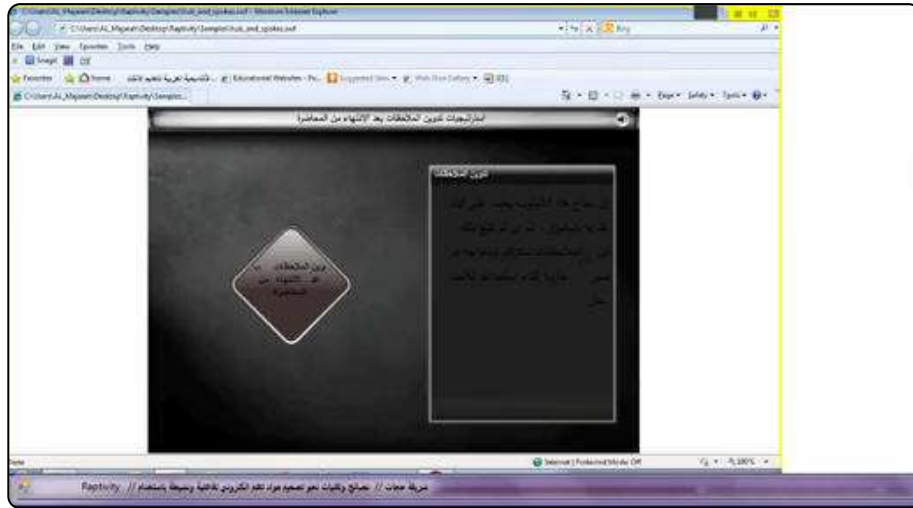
C:\Users\AL_Mapeen\Desktop\Raptivity\Samples\hub_and_spokes.swf - Windows Internet Explorer

C:\Users\AL_Mapeen\Desktop\Raptivity\Samples\hub_and_spokes.swf

Bing

File Edit View Favorites Tools Help

Snagit

Favorites Home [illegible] Educational Websites - Fu... Suggested Sites Web Slice Gallery

C:\Users\AL_Mapeen\Desktop\Raptivity\Samples\...

Page Safety Tools

استراتيجيات تدوين الملاحظات بعد الإنتهاء من المحاضرة

تدوين الملاحظات

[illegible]

تدوين الملاحظات بعد الانتهاء من المحاضرة

Done

Internet | Protected Mode: Off

100%

Raptivity // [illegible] // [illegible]